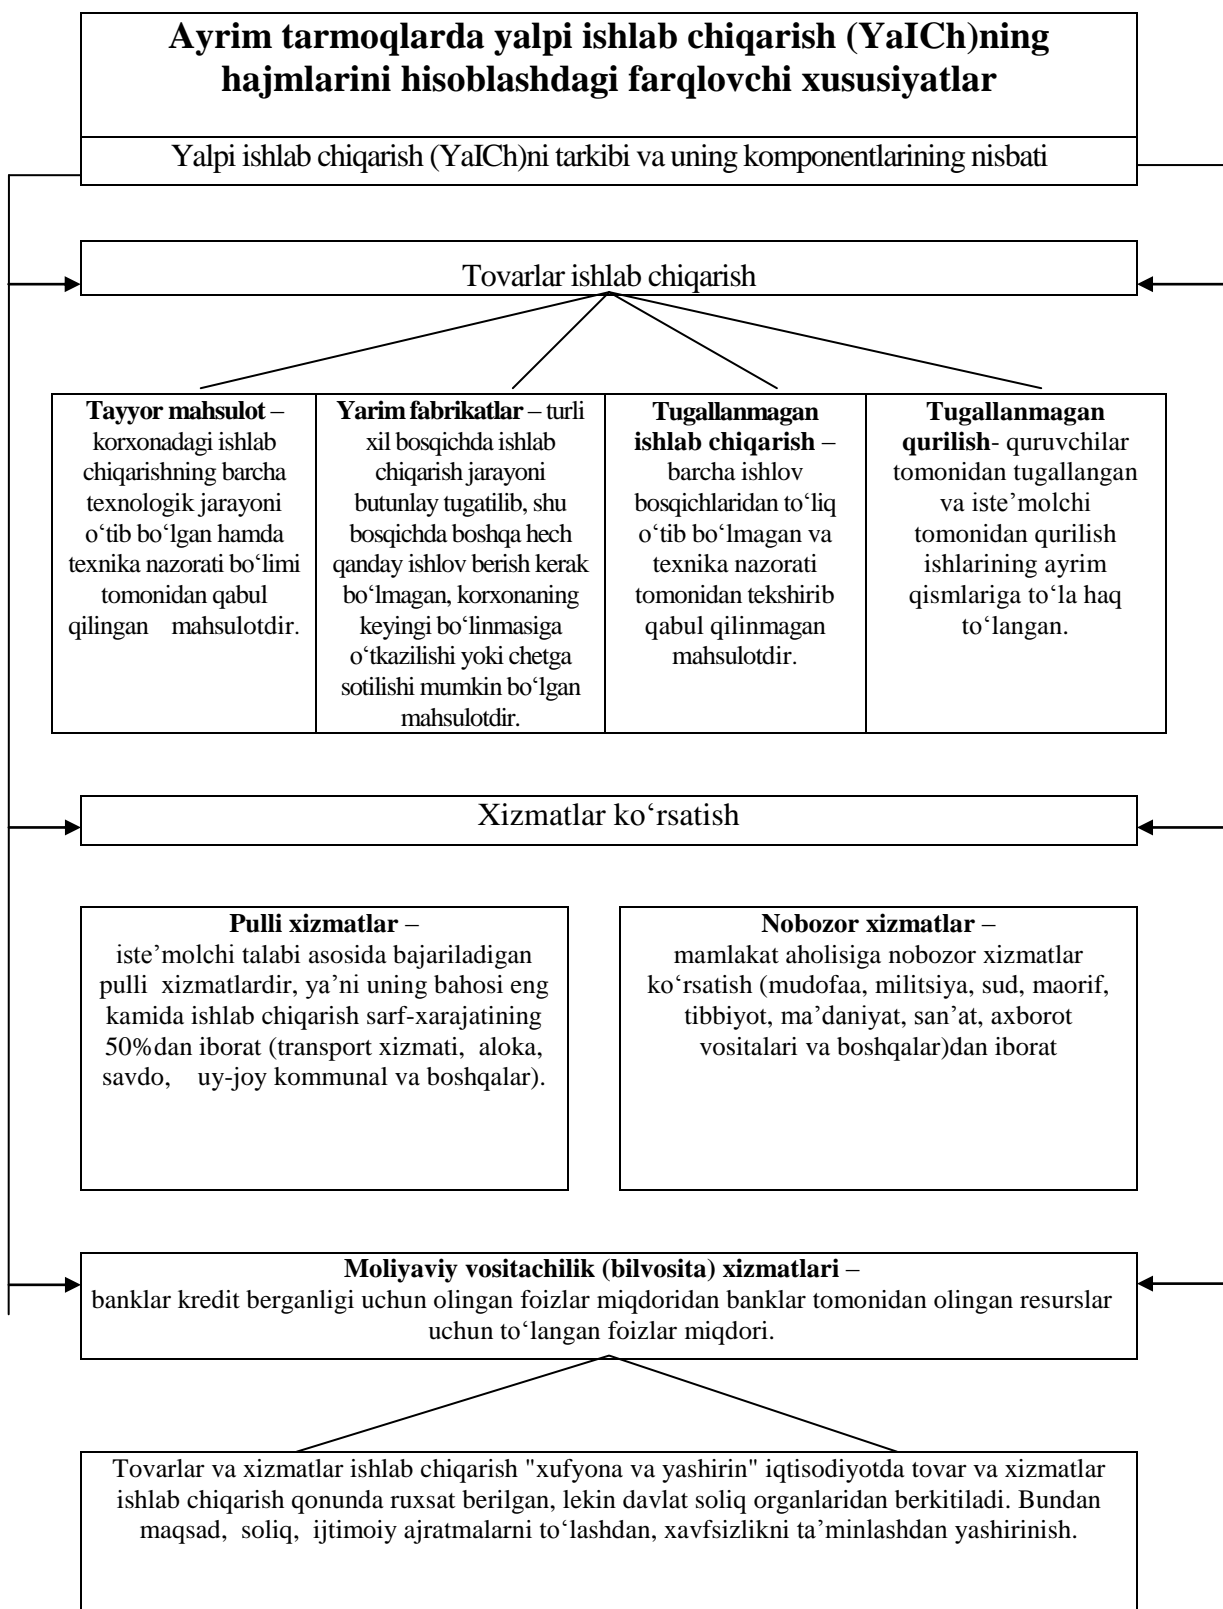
Ayrim tarmoqlarda yalpi ishlab chiqarish (YaICh)ning hajmlarini hisoblashdagi farqlovchi xususiyatlar

Yalpi ishlab chiqarish (YaICh)ni tarkibi va uning komponentlarining nisbati

Tovarlar ishlab chiqarish

| **Tayyor mahsulot** – korxonadagi ishlab chiqarishning barcha texnologik jarayoni o‘tib bo‘lgan hamda texnika nazorati bo‘limi tomonidan qabul qilingan mahsulotdir. | **Yarim fabrikatlar** – turli xil bosqichda ishlab chiqarish jarayoni butunlay tugatilib, shu bosqichda boshqa hech qanday ishlov berish kerak bo‘lmagan, korxonaning keyingi bo‘linmasiga o‘tkazilishi yoki chetga sotilishi mumkin bo‘lgan mahsulotdir. | **Tugallanmagan ishlab chiqarish** – barcha ishlov bosqichlaridan to‘liq o‘tib bo‘lmagan va texnika nazorati tomonidan tekshirib qabul qilinmagan mahsulotdir. | **Tugallanmagan qurilish**- quruvchilar tomonidan tugallangan va iste’molchi tomonidan qurilish ishlarining ayrim qismlariga to‘la haq to‘langan. |
|---|---|---|---|

Xizmatlar ko‘rsatish

**Pulli xizmatlar** – iste’molchi talabi asosida bajariladigan pulli xizmatlardir, ya’ni uning bahosi eng kamida ishlab chiqarish sarf-xarajatining 50%dan iborat (transport xizmati, aloka, savdo, uy-joy kommunal va boshqalar).

**Nobozor xizmatlar** – mamlakat aholisiga nobozor xizmatlar ko‘rsatish (mudofaa, militsiya, sud, maorif, tibbiyot, ma’daniyat, san’at, axborot vositalari va boshqalar)dan iborat

**Moliyaviy vositachilik (bilvosita) xizmatlari** – banklar kredit berganligi uchun olingan foizlar miqdoridan banklar tomonidan olingan resurslar uchun to‘langan foizlar miqdori.

Tovarlar va xizmatlar ishlab chiqarish "xufyona va yashirin" iqtisodiyotda tovar va xizmatlar ishlab chiqarish qonunda ruxsat berilgan, lekin davlat soliq organlaridan berkitiladi. Bundan maqsad, soliq, ijtimoiy ajratmalarni to‘lashdan, xavfsizlikni ta’minlashdan yashirinish.